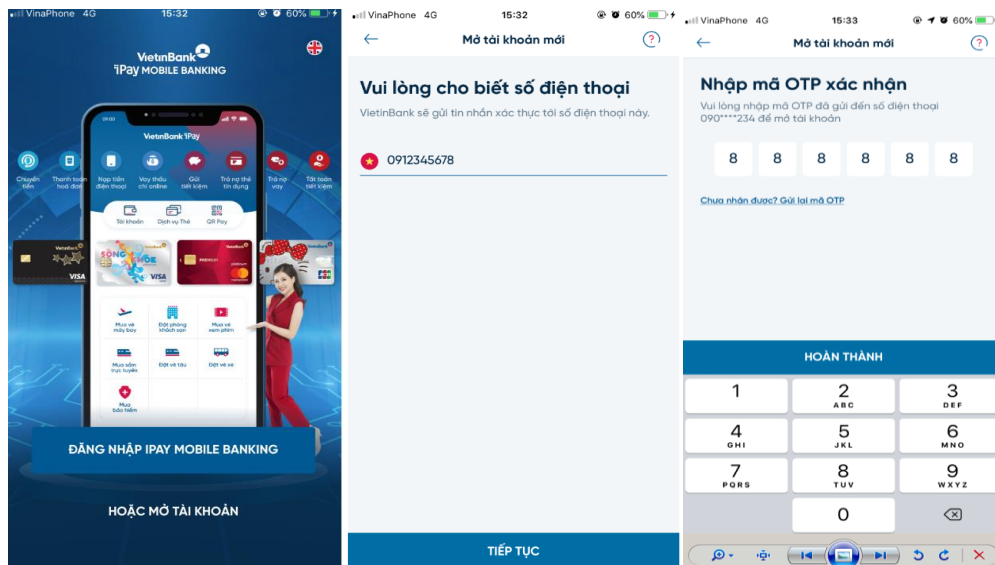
VinaPhone 4G 15:32 60%

VietinBank iPay MOBILE BANKING

VietinBank iPay

Chuyển tiền
Thanh toán hoá đơn
Nạp tiền điện thoại
Vay thấu chi online
Gửi tiết kiệm
Trả nợ thẻ tín dụng
Trả nợ vay
Tất toán tiết kiệm

Tài khoản
Dịch vụ Thẻ
QR Pay

VISA

SỐNG KHỎE

PREMIUM

Mua vé máy bay
Đặt phòng khách sạn
Mua vé xem phim
Mua sắm trực tuyến
Đặt vé tàu
Đặt vé xe
Mua bảo hiểm

ĐĂNG NHẬP IPAY MOBILE BANKING

HOẶC MỞ TÀI KHOẢN

VinaPhone 4G 15:32 60%

Mở tài khoản mới

Vui lòng cho biết số điện thoại

VietinBank sẽ gửi tin nhắn xác thực tới số điện thoại này.

0912345678

TIẾP TỤC

VinaPhone 4G 15:33 60%

Mở tài khoản mới

Nhập mã OTP xác nhận

Vui lòng nhập mã OTP đã gửi đến số điện thoại 090****234 để mở tài khoản

8 8 8 8 8 8

Chưa nhận được? Gửi lại mã OTP

HOÀN THÀNH

1
2 ABC
3 DEF
4 GHI
5 JKL
6 MNO
7 PQRS
8 TUV
9 WXYZ
0